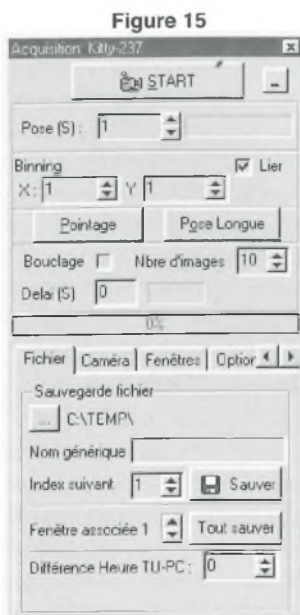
Figure 15

Acquisition: Kitty-237

START

Pose (S) : 1

Binning

Lier

X: 1 Y 1

Pointage

Pose Longue

Bouclage Nbre d'images 10

Delai (S) 0

0%

Fichier | Caméra | Fenêtres | Option

Sauvegarde fichier

... C:\TEMP\

Nom générique

Index suivant 1 Sauver

Fenêtre associée 1 Tout sauver

Différence Heure TU-PC : 0